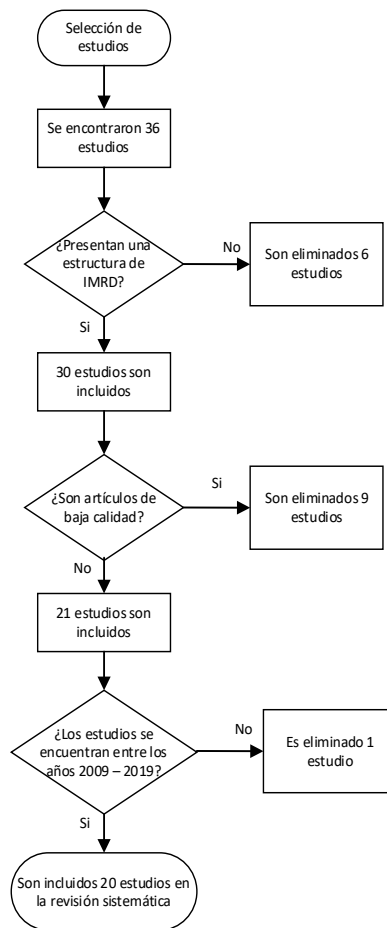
Selección de estudios

Se encontraron 36 estudios

¿Presentan una estructura de IMRD?

No

Son eliminados 6 estudios

Si

30 estudios son incluidos

¿Son artículos de baja calidad?

Si

Son eliminados 9 estudios

No

21 estudios son incluidos

¿Los estudios se encuentran entre los años 2009 – 2019?

No

Es eliminado 1 estudio

Si

Son incluidos 20 estudios en la revisión sistemática